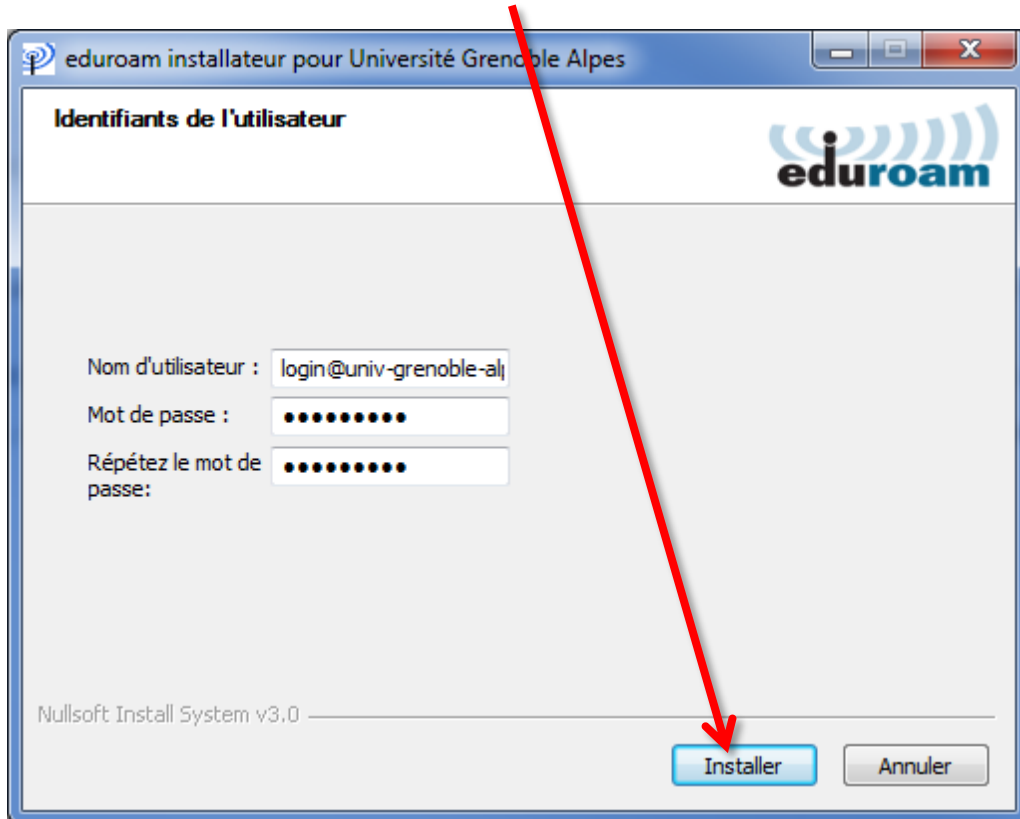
eduroam installateur pour Université Grenoble Alpes

Identifiants de l'utilisateur

eduroam

Nom d'utilisateur : login@univ-grenoble-al

Mot de passe : ●●●●●●●●●

Répétez le mot de passe: ●●●●●●●●●

Nullsoft Install System v3.0

Installer

Annuler